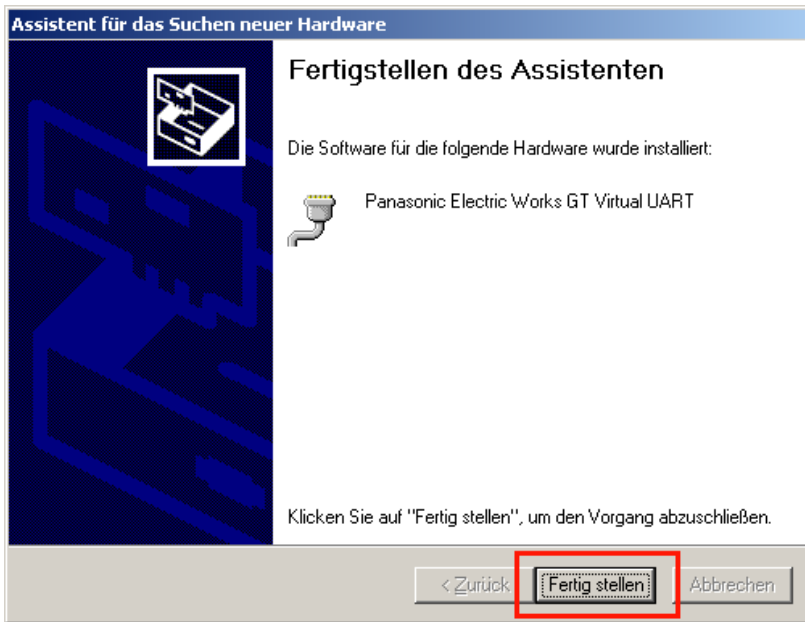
Assistent für das Suchen neuer Hardware

Fertigstellen des Assistenten

Die Software für die folgende Hardware wurde installiert:

Panasonic Electric Works GT Virtual UART

Klicken Sie auf "Fertig stellen", um den Vorgang abzuschließen.

< Zurück

Fertig stellen

Abbrechen